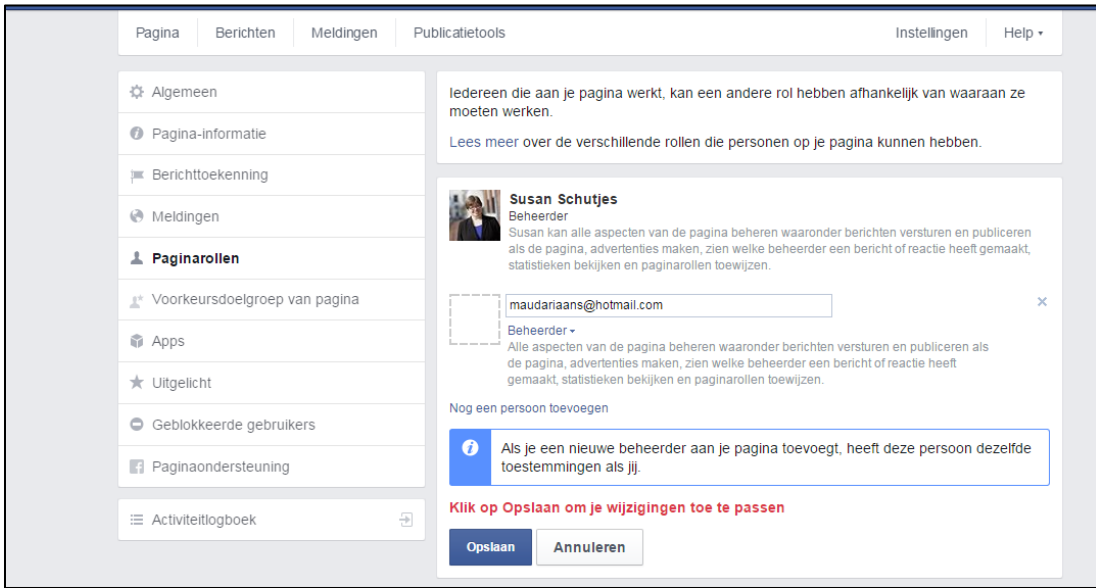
Pagina Berichten Meldingen Publicatietools Instellingen Help ▾

Algemeen
Pagina-informatie
Berichttoekenning
Meldingen
Paginarollen
Voorkeursdoelgroep van pagina
Apps
Uitgelicht
Geblokkeerde gebruikers
Paginaondersteuning

Activiteitlogboek

Iedereen die aan je pagina werkt, kan een andere rol hebben afhankelijk van waaraan ze moeten werken.

Lees meer over de verschillende rollen die personen op je pagina kunnen hebben.

Susan Schutjes
Beheerder
Susan kan alle aspecten van de pagina beheren waaronder berichten versturen en publiceren als de pagina, advertenties maken, zien welke beheerder een bericht of reactie heeft gemaakt, statistieken bekijken en paginarollen toewijzen.

maudariaans@hotmail.com
×
Beheerder ▾
Alle aspecten van de pagina beheren waaronder berichten versturen en publiceren als de pagina, advertenties maken, zien welke beheerder een bericht of reactie heeft gemaakt, statistieken bekijken en paginarollen toewijzen.

Nog een persoon toevoegen

Als je een nieuwe beheerder aan je pagina toevoegt, heeft deze persoon dezelfde toestemmingen als jij.

Klik op Opslaan om je wijzigingen toe te passen

Opslaan Annuleren